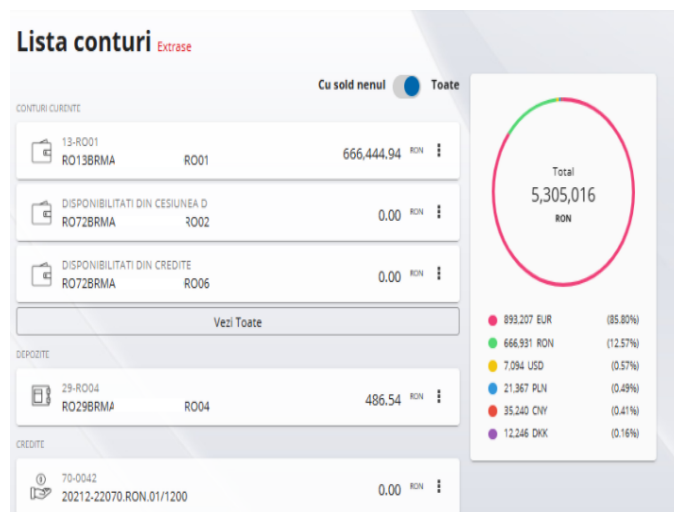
Lista conturi Extrase

Cu sold nenul Toate

CONTURI CURENTE

13-RO01
RO13BRMA RO01
666,444.94 RON

DISPONIBILITATI DIN CESIUNEA D
RO72BRMA RO02
0.00 RON

DISPONIBILITATI DIN CREDITE
RO72BRMA RO06
0.00 RON

Vezi Toate

DEPOZITE

29-RO04
RO29BRMA RO04
486.54 RON

CREDITE

70-0042
20212-22070.RON.01/1200
0.00 RON

Total
5,305,016
RON

893,207 EUR (85.80%)
666,931 RON (12.57%)
7,094 USD (0.57%)
21,367 PLN (0.49%)
35,240 CNY (0.41%)
12,246 DKK (0.16%)